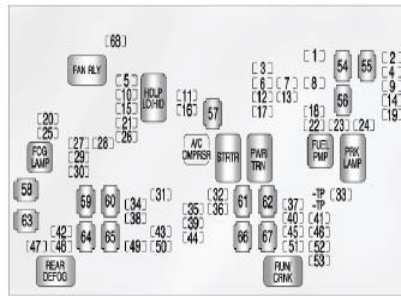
68
FAN RLY
5
10
15
21
26
HDLP LO/HID
11
16
57
3
6
12
17
7
13
1
8
18
22
54
55
56
23
24
2
4
9
14
19
20
25
FOG LAMP
27
29
30
28
A/C CMPRSR
STRTR
PWR TRN
FUEL PMP
PRK LAMP
58
59
60
31
34
38
32
36
61
62
37
40
44
45
51
-TP
-TP
41
46
52
53
33
63
35
39
44
43
50
49
64
65
66
67
42
48
47
REAR DEFOG
RUN CRNK